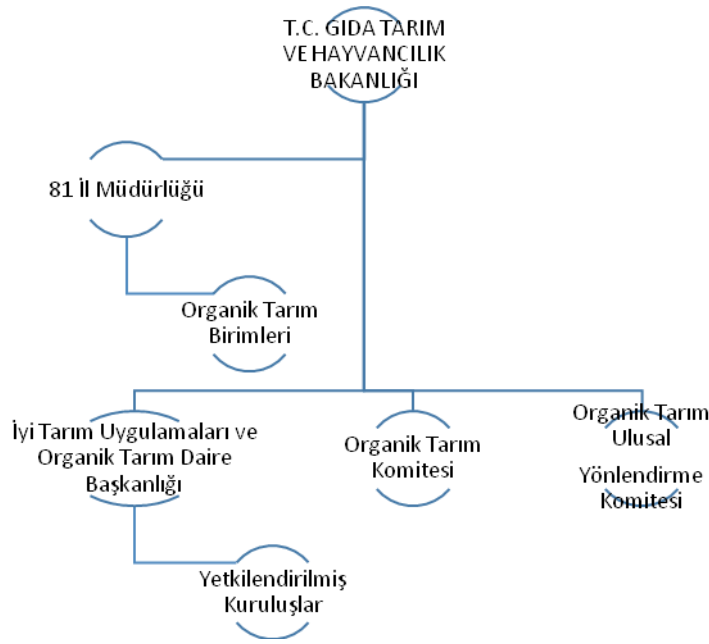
T.C. GIDA TARIM VE HAYVANCILIK BAKANLIĞI

81 İl Müdürlüğü

Organik Tarım Birimleri

İyi Tarım Uygulamaları ve Organik Tarım Daire Başkanlığı

Organik Tarım Komitesi

Organik Tarım Ulusal Yönlendirme Komitesi

Yetkilendirilmiş Kuruluşlar